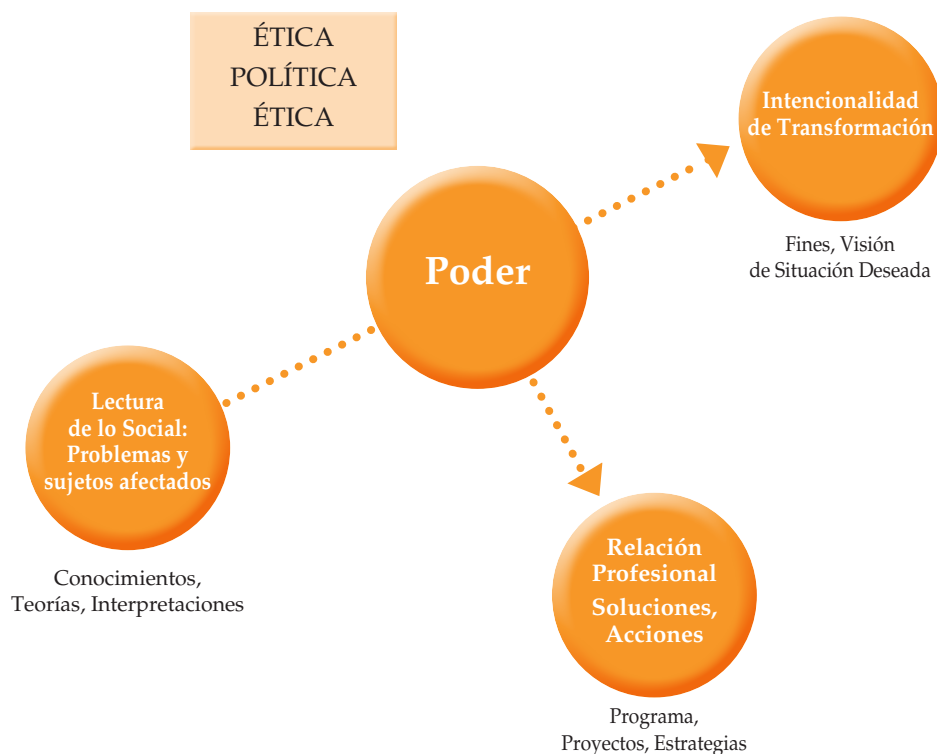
ÉTICA
POLÍTICA
ÉTICA

Intencionalidad de Transformación

Fines, Visión de Situación Deseada

Poder

Lectura de lo Social: Problemas y sujetos afectados

Conocimientos, Teorías, Interpretaciones

Relación Profesional
Soluciones, Acciones

Programa, Proyectos, Estrategias